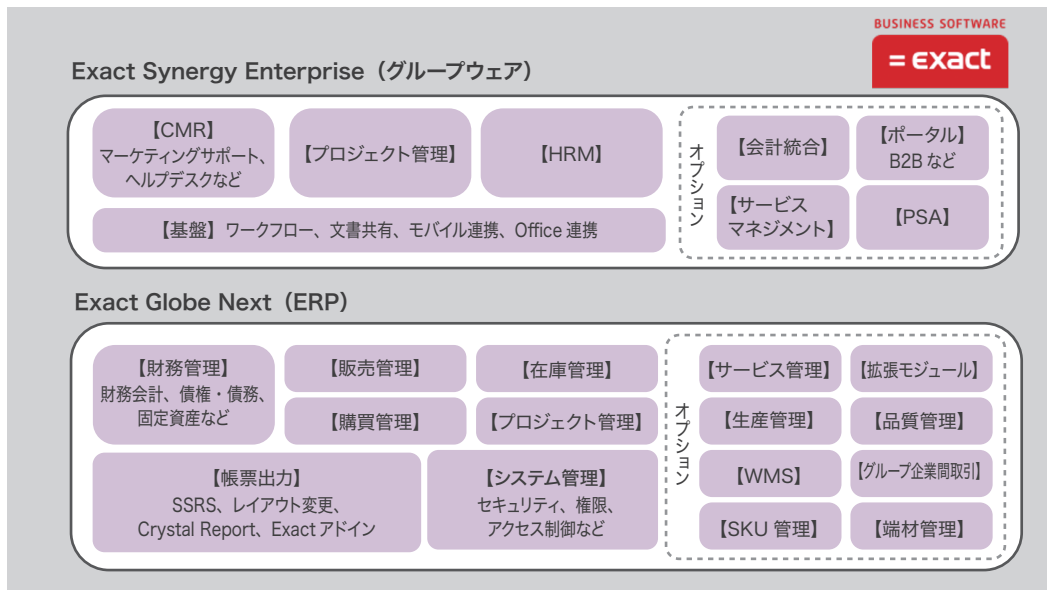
BUSINESS SOFTWARE
= exact

Exact Synergy Enterprise（グループウェア）

【CMR】
マーケティングサポート、ヘルプデスクなど

【プロジェクト管理】

【HRM】

【基盤】ワークフロー、文書共有、モバイル連携、Office 連携

オプション

【会計統合】

【ポータル】
B2B など

【サービスマネジメント】

【PSA】

Exact Globe Next（ERP）

【財務管理】
財務会計、債権・債務、固定資産など

【販売管理】

【在庫管理】

【購買管理】

【プロジェクト管理】

【帳票出力】
SSRS、レイアウト変更、Crystal Report、Exact アドイン

【システム管理】
セキュリティ、権限、アクセス制御など

オプション

【サービス管理】

【拡張モジュール】

【生産管理】

【品質管理】

【WMS】

【グループ企業間取引】

【SKU 管理】

【端材管理】